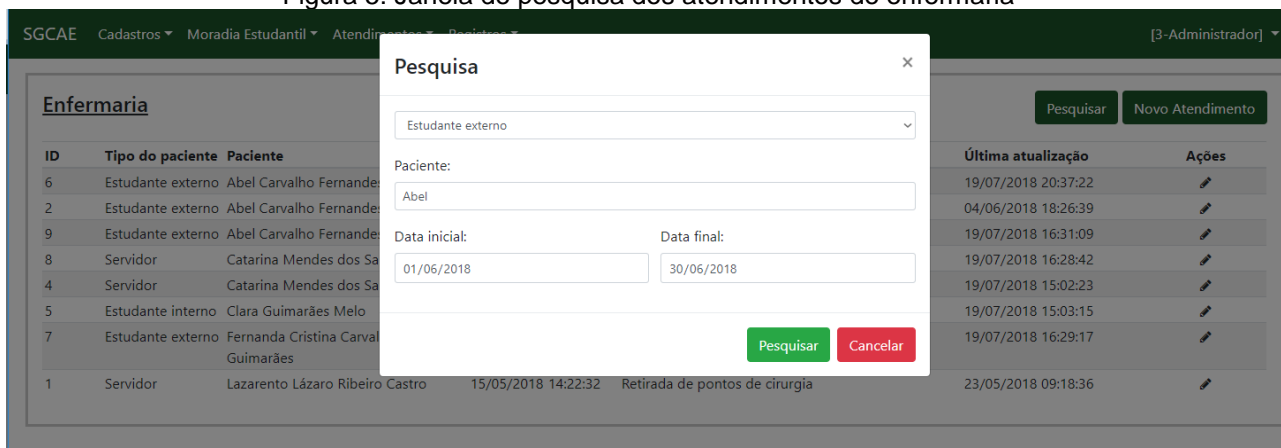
Figura 5: Janela de pesquisa dos atendimentos de enfermaria

SGCAE Cadastros ▾ Moradia Estudantil ▾ Atendim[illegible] [3-Administrador] ▾

Enfermaria

Pesquisar Novo Atendimento

| ID | Tipo do paciente | Paciente | | | Última atualização | Ações |
|---|---|---|---|---|---|---|
| 6 | Estudante externo | Abel Carvalho Fernandes | | | 19/07/2018 20:37:22 | |
| 2 | Estudante externo | Abel Carvalho Fernandes | | | 04/06/2018 18:26:39 | |
| 9 | Estudante externo | Abel Carvalho Fernandes | | | 19/07/2018 16:31:09 | |
| 8 | Servidor | Catarina Mendes dos Sa | | | 19/07/2018 16:28:42 | |
| 4 | Servidor | Catarina Mendes dos Sa | | | 19/07/2018 15:02:23 | |
| 5 | Estudante interno | Clara Guimarães Melo | | | 19/07/2018 15:03:15 | |
| 7 | Estudante externo | Fernanda Cristina Carval Guimarães | | | 19/07/2018 16:29:17 | |
| 1 | Servidor | Lazarento Lázaro Ribeiro Castro | 15/05/2018 14:22:32 | Retirada de pontos de cirurgia | 23/05/2018 09:18:36 | |

Pesquisa ×

Estudante externo

Paciente:

Abel

Data inicial:

01/06/2018

Data final:

30/06/2018

Pesquisar Cancelar